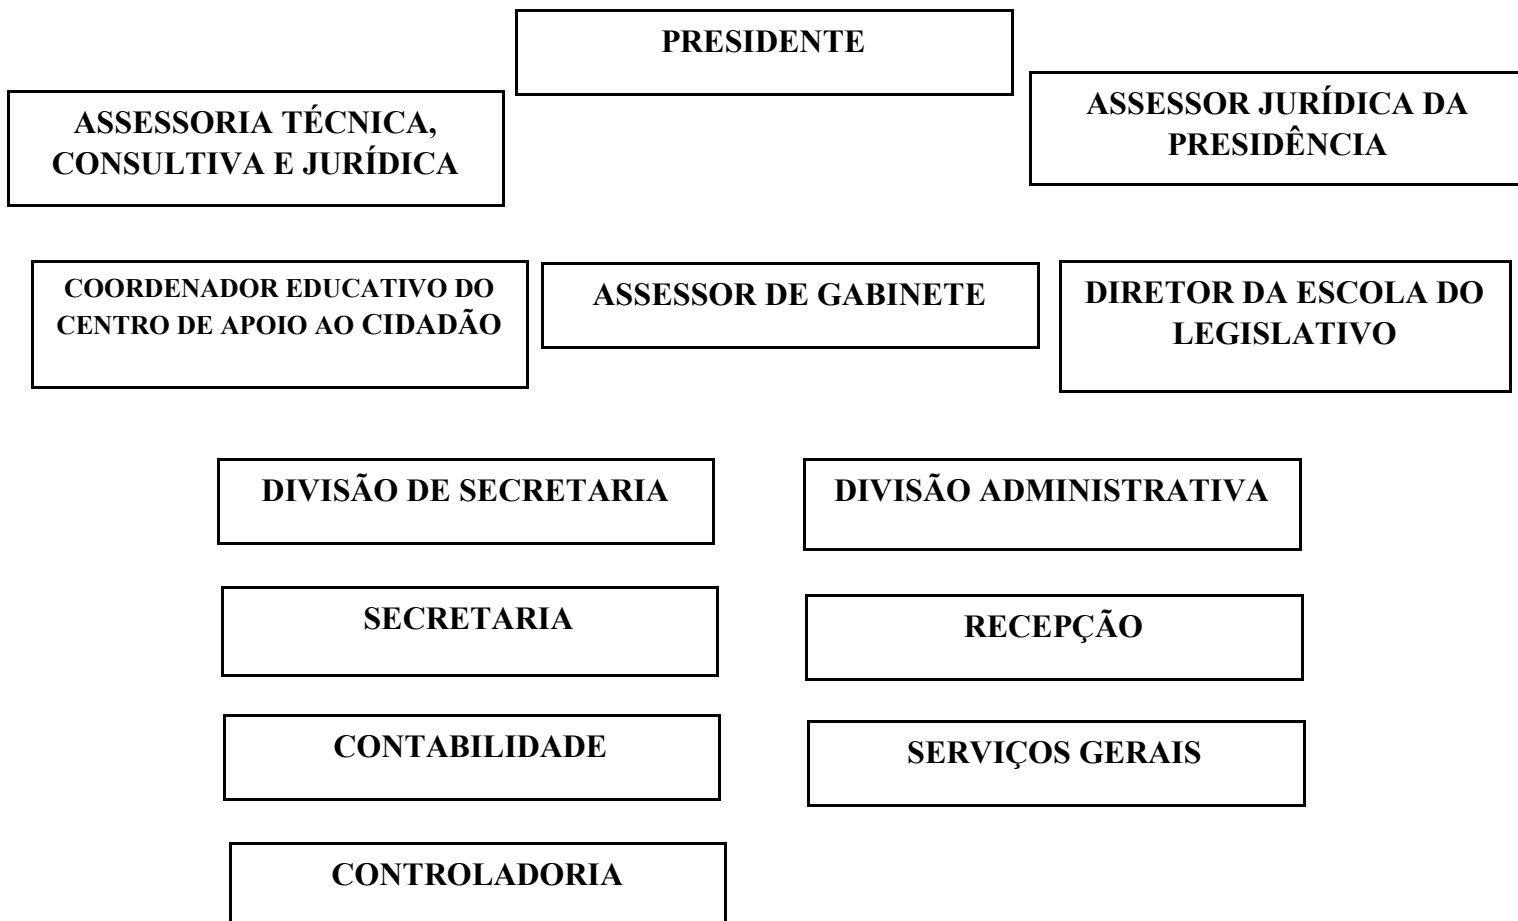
PRESIDENTE

ASSESSORIA TÉCNICA, CONSULTIVA E JURÍDICA

ASSESSOR JURÍDICA DA PRESIDÊNCIA

COORDENADOR EDUCATIVO DO CENTRO DE APOIO AO CIDADÃO

ASSESSOR DE GABINETE

DIRETOR DA ESCOLA DO LEGISLATIVO

DIVISÃO DE SECRETARIA

DIVISÃO ADMINISTRATIVA

SECRETARIA

RECEPÇÃO

CONTABILIDADE

SERVIÇOS GERAIS

CONTROLADORIA